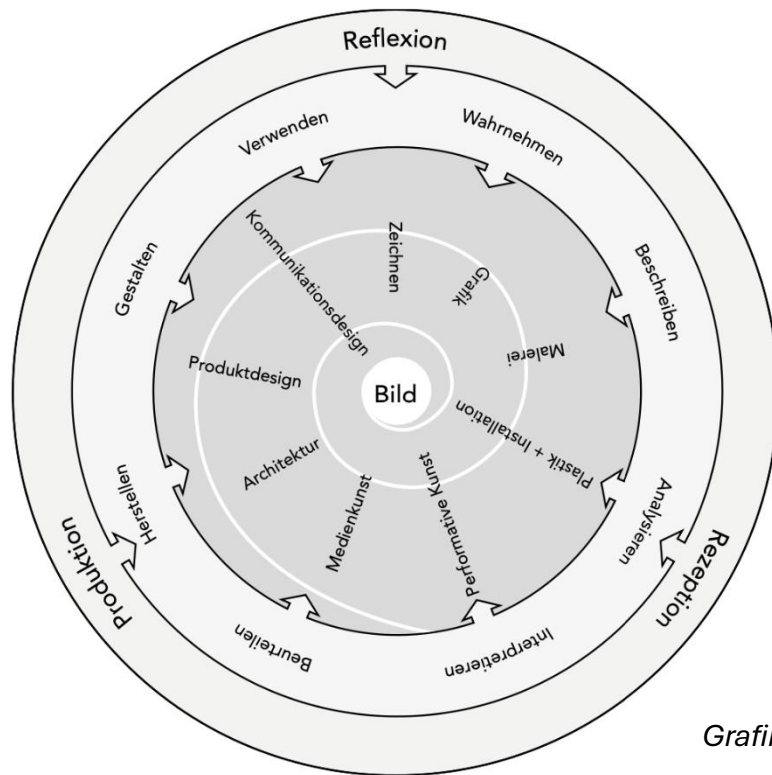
Reflexion

Verwenden

Wahrnehmen

Gestalten

Beschreiben

Kommunikationsdesign

Zeichnen

Grafik

Malerei

Produktdesign

Bild

Plastik + Installation

Architektur

Medienkunst

Performative Kunst

Herstellen

Analysieren

Produktion

Rezeption

Beurteilen

Interpretieren

Grafi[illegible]